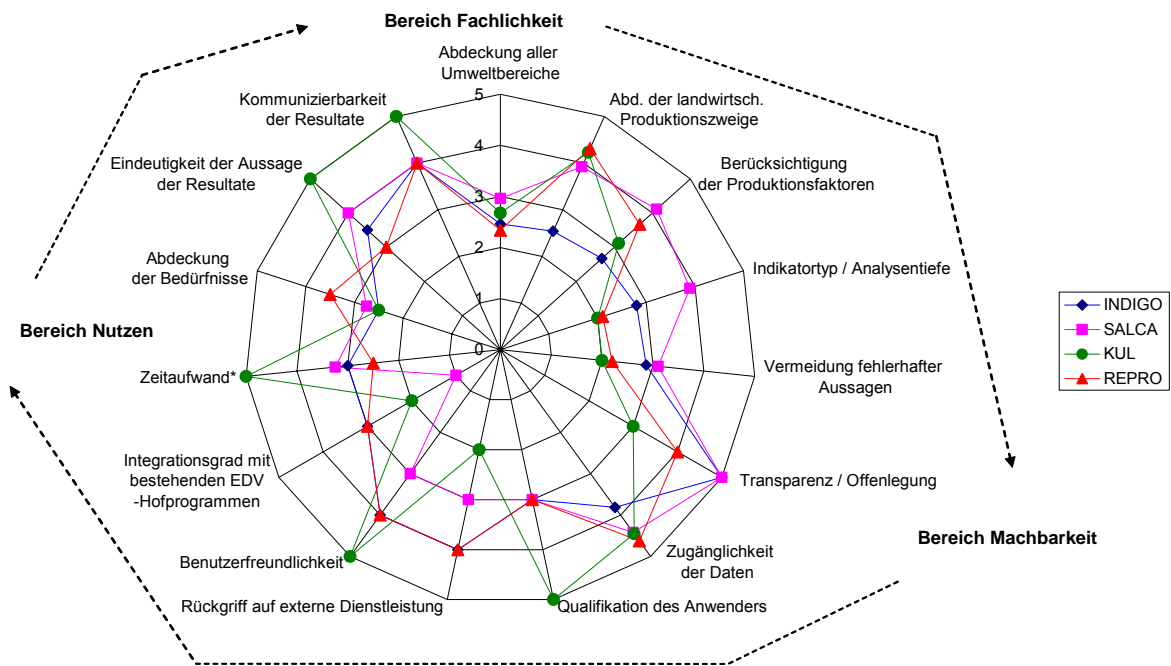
Bereich Fachlichkeit

Abdeckung aller Umweltbereiche

Abd. der landwirtsch. Produktionszweige

Berücksichtigung der Produktionsfaktoren

Indikatortyp / Analysentiefe

Vermeidung fehlerhafter Aussagen

Transparenz / Offenlegung

Zugänglichkeit der Daten

Qualifikation des Anwenders

Rückgriff auf externe Dienstleistung

Benutzerfreundlichkeit

Integrationsgrad mit bestehenden EDV -Hofprogrammen

Zeitaufwand*

Abdeckung der Bedürfnisse

Eindeutigkeit der Aussage der Resultate

Kommunizierbarkeit der Resultate

5
4
3
2
1
0

Bereich Nutzen

Bereich Machbarkeit

INDIGO
SALCA
KUL
REPRO